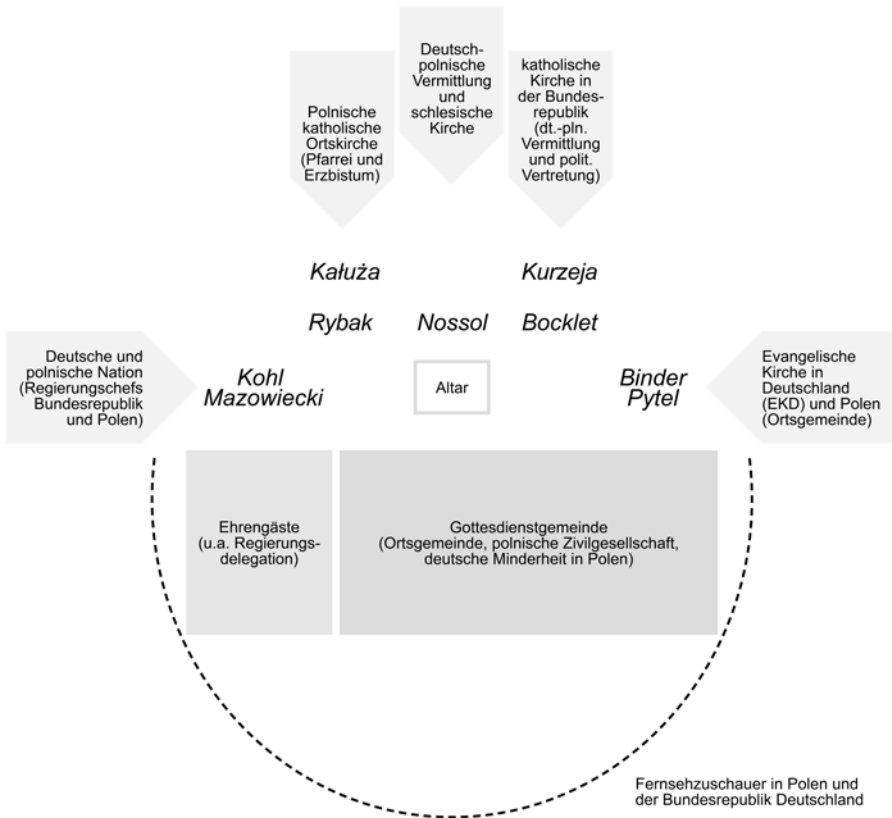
Polnische katholische Ortskirche (Pfarrei und Erzbistum)

Deutsch-polnische Vermittlung und schlesische Kirche

katholische Kirche in der Bundesrepublik (dt.-pln. Vermittlung und polit. Vertretung)

Kałuża

Kurzeja

Rybak

Nossol

Bocklet

Deutsche und polnische Nation (Regierungschefs Bundesrepublik und Polen)

Kohl
Mazowiecki

Altar

Binder
Pytel

Evangelische Kirche in Deutschland (EKD) und Polen (Ortsgemeinde)

Ehrengäste (u.a. Regierungsdelegation)

Gottesdienstgemeinde (Ortsgemeinde, polnische Zivilgesellschaft, deutsche Minderheit in Polen)

Fernsehzuschauer in Polen und der Bundesrepublik Deutschland